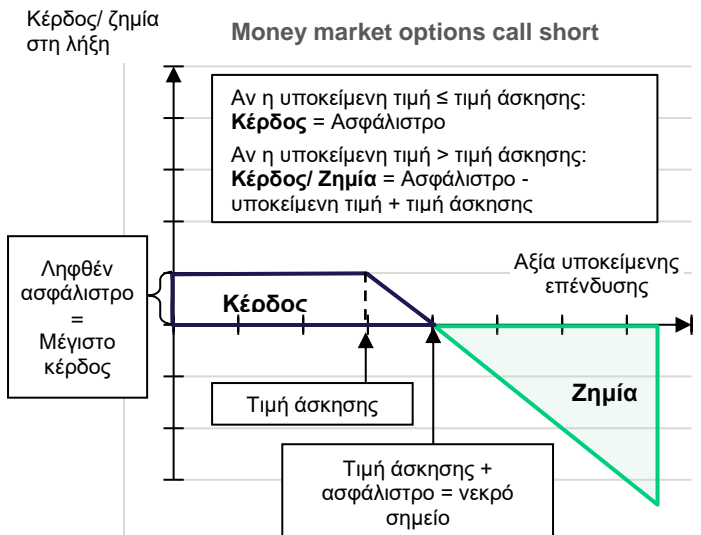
Κέρδος/ ζημία στη λήξη

Money market options call short

Αν η υποκείμενη τιμή ≤ τιμή άσκησης: **Κέρδος** = Ασφάλιστρο

Αν η υποκείμενη τιμή > τιμή άσκησης: **Κέρδος/ Ζημία** = Ασφάλιστρο - υποκείμενη τιμή + τιμή άσκησης

Ληφθέν ασφάλιστρο = Μέγιστο κέρδος

Κέρδος

Αξία υποκείμενης επένδυσης

Ζημία

Τιμή άσκησης

Τιμή άσκησης + ασφάλιστρο = νεκρό σημείο